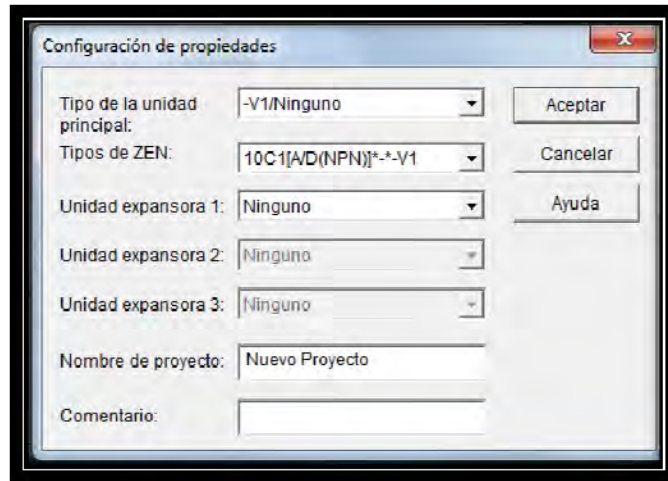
Configuración de propiedades

X

Tipo de la unidad principal: -V1/Ninguno

Tipos de ZEN: 10C1[A/D(NPN)]*-*-V1

Unidad expansora 1: Ninguno

Unidad expansora 2: Ninguno

Unidad expansora 3: Ninguno

Nombre de proyecto: Nuevo Proyecto

Comentario:

Aceptar

Cancelar

Ayuda